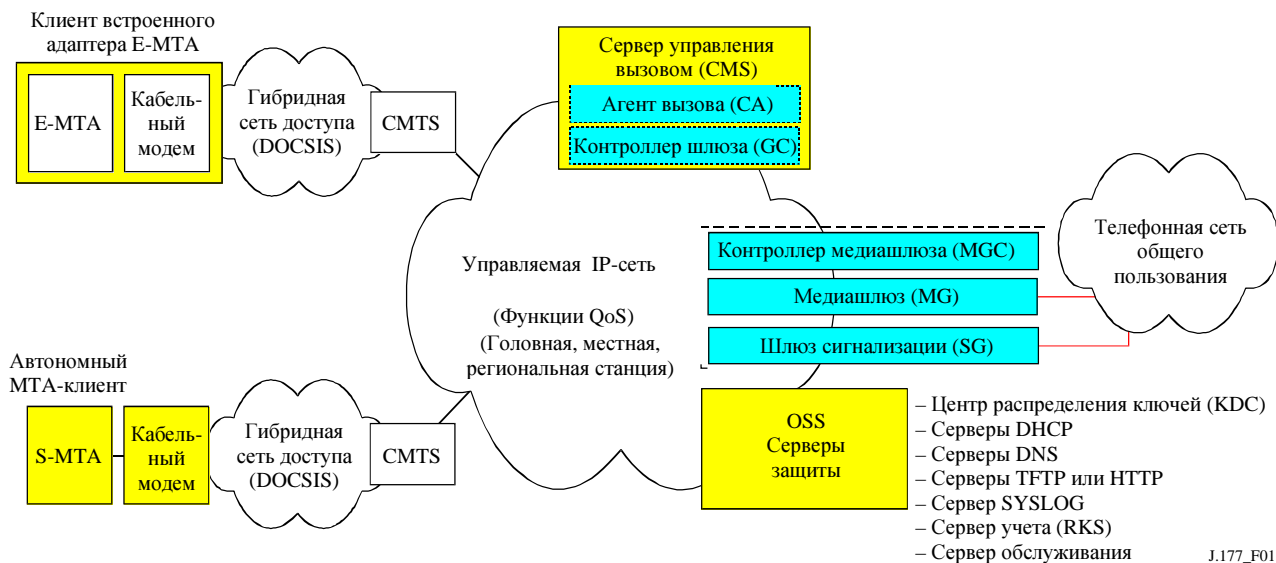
Клиент встроенного адаптера E-MTA

E-MTA

Кабельный модем

Гибридная сеть доступа (DOCSIS)

CMTS

Сервер управления вызовом (CMS)

Агент вызова (CA)

Контроллер шлюза (GC)

Управляемая IP-сеть

(Функции QoS)
(Головная, местная, региональная станция)

Контроллер медиашлюза (MGC)

Медиашлюз (MG)

Шлюз сигнализации (SG)

Телефонная сеть общего пользования

Автономный MTA-клиент

S-MTA

Кабельный модем

Гибридная сеть доступа (DOCSIS)

CMTS

OSS
Серверы защиты

– Центр распределения ключей (KDC)
– Серверы DHCP
– Серверы DNS
– Серверы TFTP или HTTP
– Сервер SYSLOG
– Сервер учета (RKS)
– Сервер обслуживания

J.177_F01